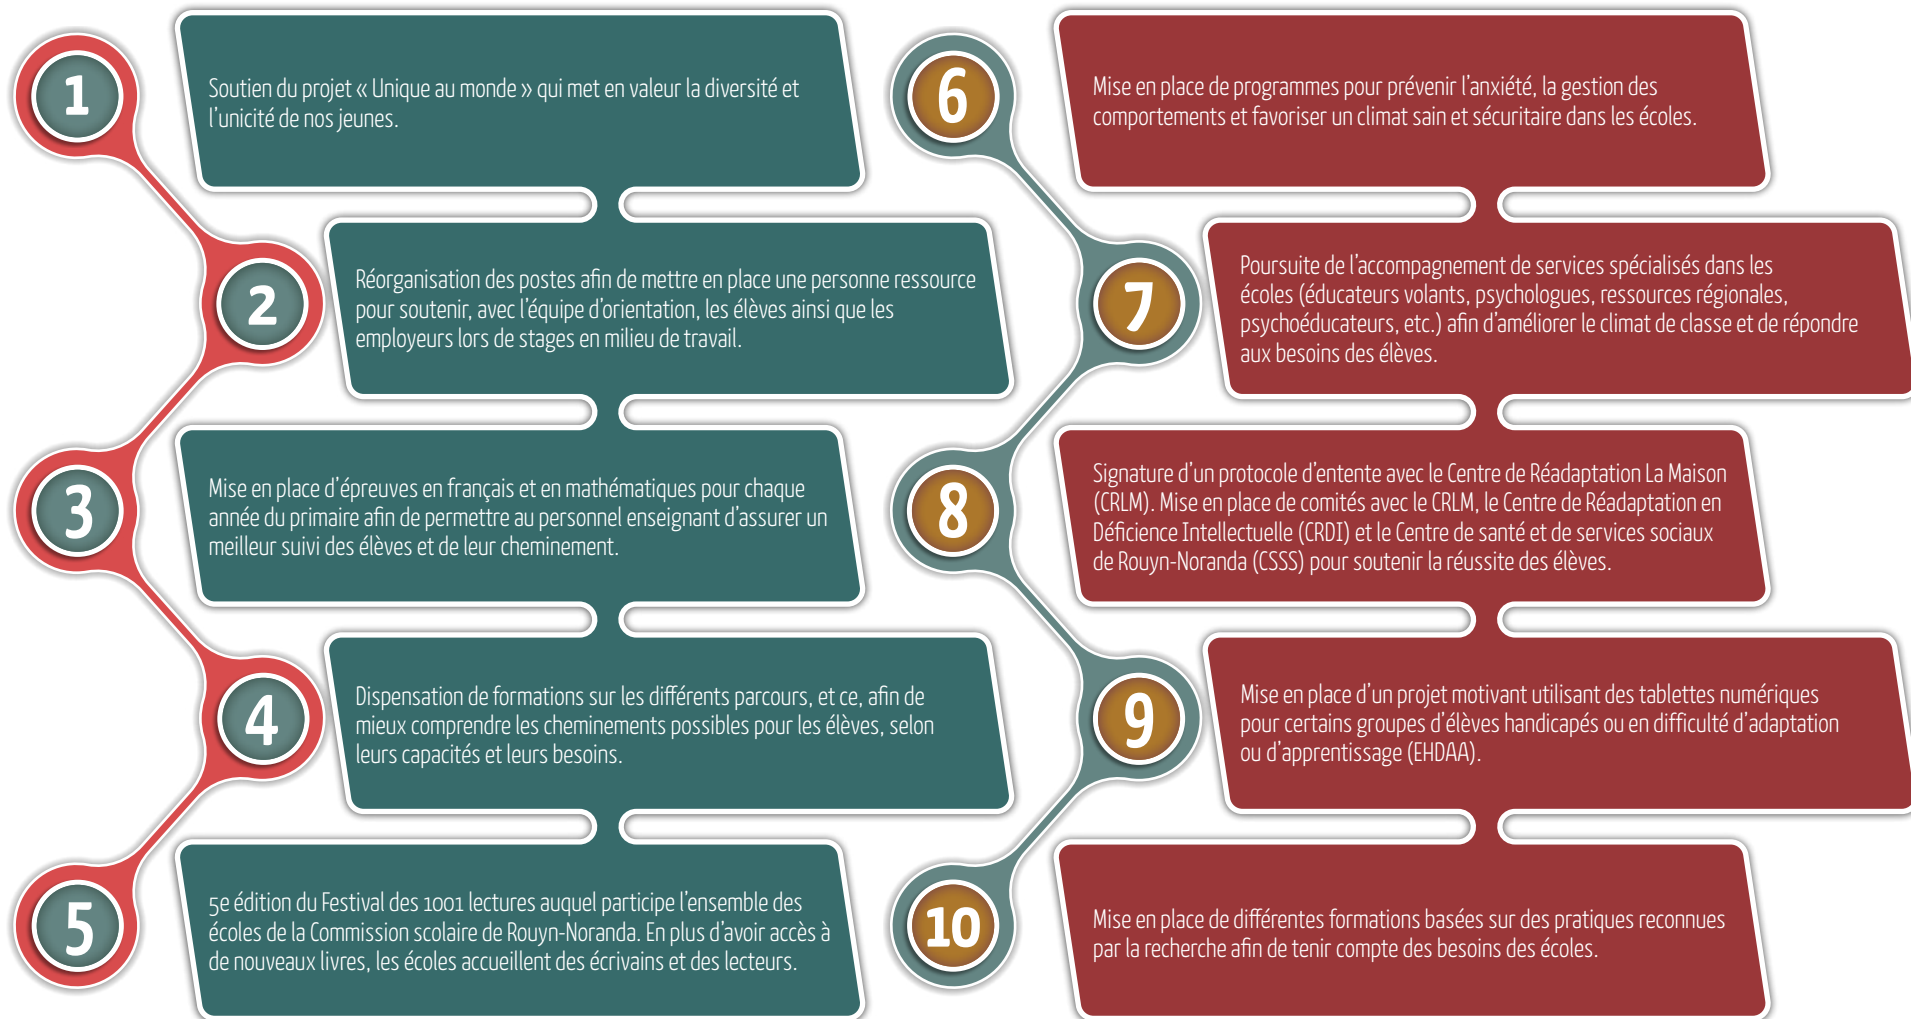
1

Soutien du projet « Unique au monde » qui met en valeur la diversité et l'unicité de nos jeunes.

2

Réorganisation des postes afin de mettre en place une personne ressource pour soutenir, avec l'équipe d'orientation, les élèves ainsi que les employeurs lors de stages en milieu de travail.

3

Mise en place d'épreuves en français et en mathématiques pour chaque année du primaire afin de permettre au personnel enseignant d'assurer un meilleur suivi des élèves et de leur cheminement.

4

Dispensation de formations sur les différents parcours, et ce, afin de mieux comprendre les cheminements possibles pour les élèves, selon leurs capacités et leurs besoins.

5

5e édition du Festival des 1001 lectures auquel participe l'ensemble des écoles de la Commission scolaire de Rouyn-Noranda. En plus d'avoir accès à de nouveaux livres, les écoles accueillent des écrivains et des lecteurs.

6

Mise en place de programmes pour prévenir l'anxiété, la gestion des comportements et favoriser un climat sain et sécuritaire dans les écoles.

7

Poursuite de l'accompagnement de services spécialisés dans les écoles (éducateurs volants, psychologues, ressources régionales, psychoéducateurs, etc.) afin d'améliorer le climat de classe et de répondre aux besoins des élèves.

8

Signature d'un protocole d'entente avec le Centre de Réadaptation La Maison (CRLM). Mise en place de comités avec le CRLM, le Centre de Réadaptation en Déficience Intellectuelle (CRDI) et le Centre de santé et de services sociaux de Rouyn-Noranda (CSSS) pour soutenir la réussite des élèves.

9

Mise en place d'un projet motivant utilisant des tablettes numériques pour certains groupes d'élèves handicapés ou en difficulté d'adaptation ou d'apprentissage (EHDAA).

10

Mise en place de différentes formations basées sur des pratiques reconnues par la recherche afin de tenir compte des besoins des écoles.